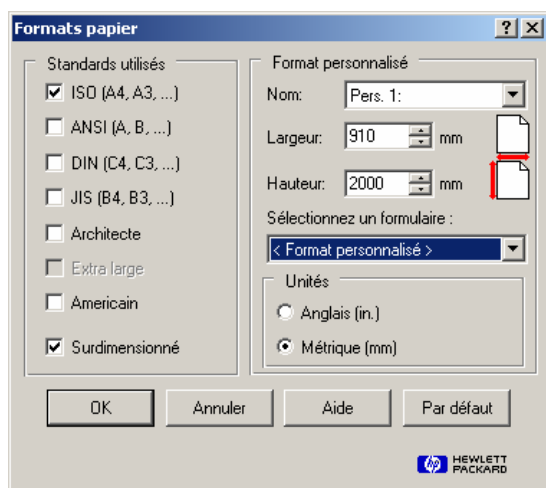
Formats papier

?

Standards utilisés

ISO (A4, A3, ...)

ANSI (A, B, ...)

DIN (C4, C3, ...)

JIS (B4, B3, ...)

Architecte

Extra large

Americain

Surdimensionné

Format personnalisé

Nom: Pers. 1:

Largeur: 910 mm

Hauteur: 2000 mm

Sélectionnez un formulaire :

< Format personnalisé >

Unités

Anglais (in.)

Métrique (mm)

OK

Annuler

Aide

Par défaut

hp HEWLETT PACKARD